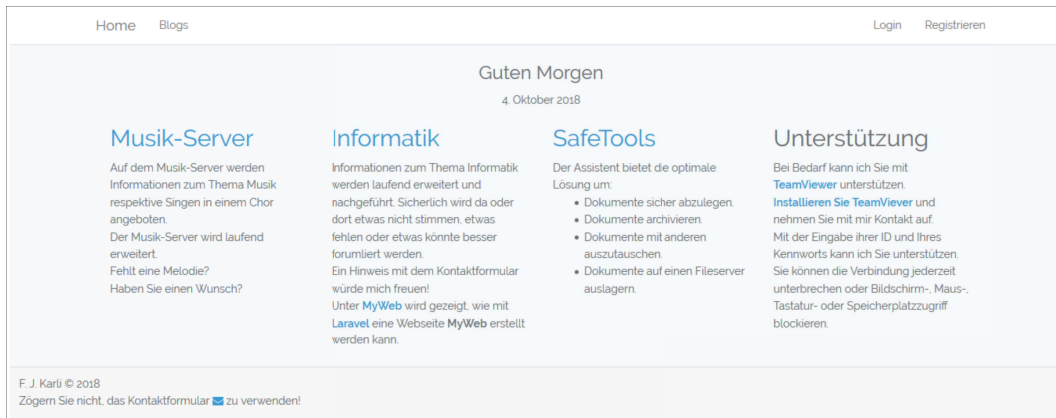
Home Blogs Login Registrieren

Guten Morgen

4. Oktober 2018

Musik-Server

Auf dem Musik-Server werden Informationen zum Thema Musik respektive Singen in einem Chor angeboten.
Der Musik-Server wird laufend erweitert.
Fehlt eine Melodie?
Haben Sie einen Wunsch?

Informatik

Informationen zum Thema Informatik werden laufend erweitert und nachgeführt. Sicherlich wird da oder dort etwas nicht stimmen, etwas fehlen oder etwas könnte besser forumliert werden.
Ein Hinweis mit dem Kontaktformular würde mich freuen!
Unter MyWeb wird gezeigt, wie mit Laravel eine Webseite MyWeb erstellt werden kann.

SafeTools

Der Assistent bietet die optimale Lösung um:

- Dokumente sicher abzulegen.
- Dokumente archivieren.
- Dokumente mit anderen auszutauschen.
- Dokumente auf einen Fileserver auslagern.

Unterstützung

Bei Bedarf kann ich Sie mit TeamViewer unterstützen.
Installieren Sie TeamViever und nehmen Sie mit mir Kontakt auf.
Mit der Eingabe ihrer ID und Ihres Kennworts kann ich Sie unterstützen.
Sie können die Verbindung jederzeit unterbrechen oder Bildschirm-, Maus-, Tastatur- oder Speicherplatzzugriff blockieren.

F. J. Karli © 2018
Zögern Sie nicht, das Kontaktformular zu verwenden!